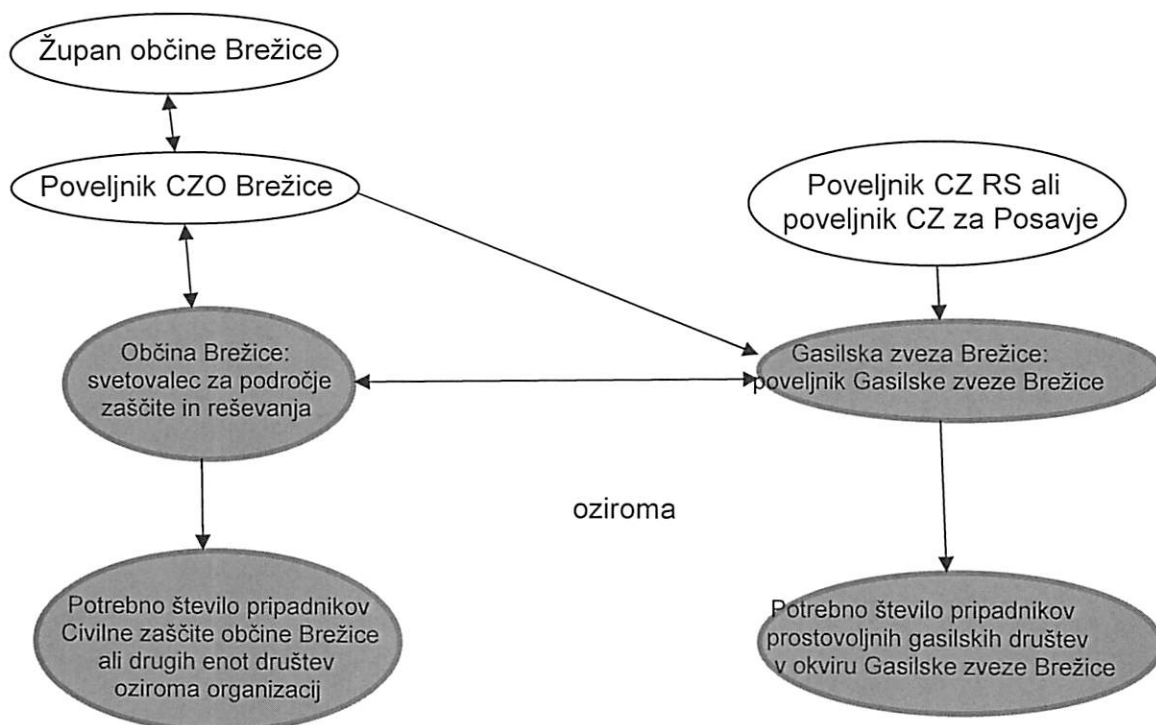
Župan občine Brežice

Poveljnik CZO Brežice

Poveljnik CZ RS ali poveljnik CZ za Posavje

Občina Brežice: svetovalec za področje zaščite in reševanja

Gasilska zveza Brežice: poveljnik Gasilske zveze Brežice

oziroma

Potrebno število pripadnikov Civilne zaščite občine Brežice ali drugih enot društev oziroma organizacij

Potrebno število pripadnikov prostovoljnih gasilskih društev v okviru Gasilske zveze Brežice